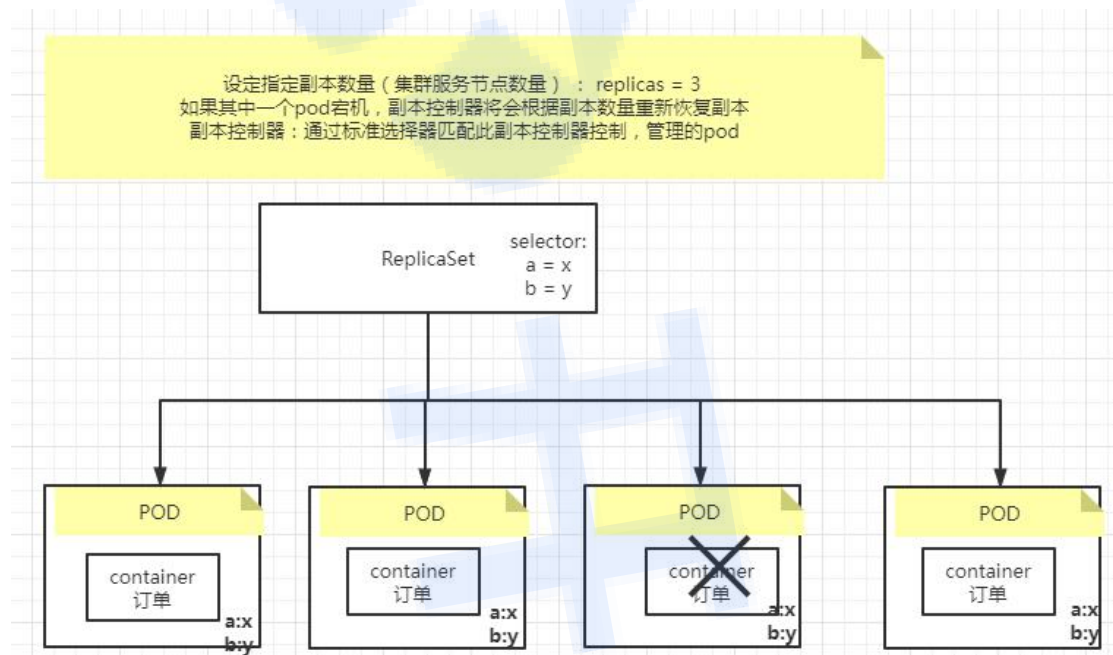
设定指定副本数量（集群服务节点数量）： replicas = 3
如果其中一个pod宕机，副本控制器将会根据副本数量重新恢复副本
副本控制器：通过标准选择器匹配此副本控制器控制，管理的pod

ReplicaSet

selector:
a = x
b = y

POD

container
订单

a:x
b:y

POD

container
订单

a:x
b:y

POD

container
订单

a:x
b:y

POD

container
订单

a:x
b:y